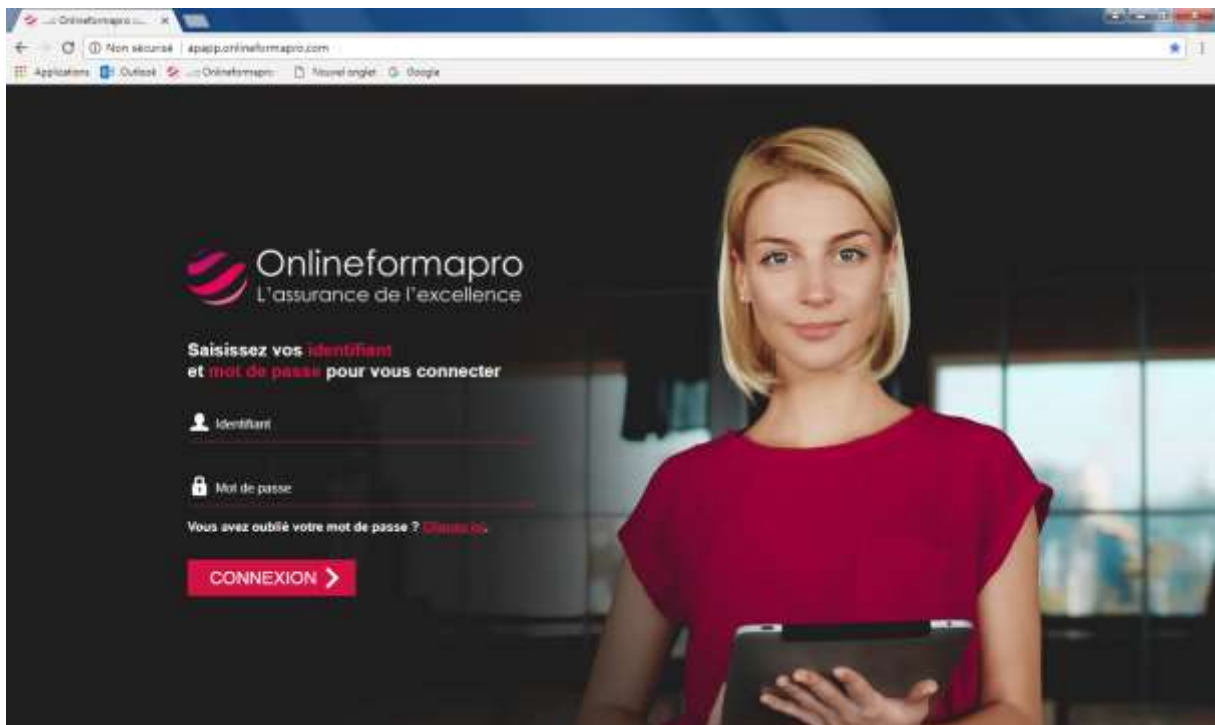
Onlineformapro ... ×

Non sécurisé | apapp.onlineformapro.com

Applications Outlook Onlineformapro Nouvel onglet Google

Onlineformapro
L'assurance de l'excellence

Saisissez vos identifiant
et mot de passe pour vous connecter

Identifiant

Mot de passe

Vous avez oublié votre mot de passe ? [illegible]

CONNEXION